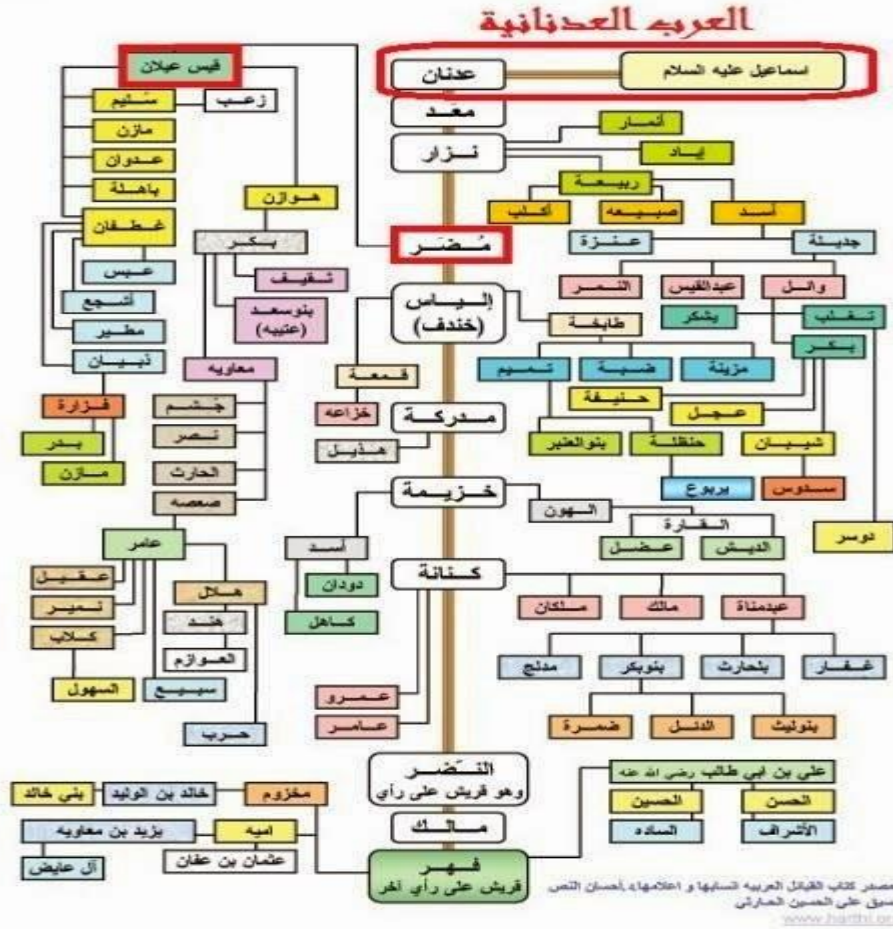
العرب العدنانية

اسماعيل عليه السلام
عدنان
معد
نزار
أنمار
إياد
ربيعة
أكلب
ضبيعة
أسد
عنزة
جديلة
مضر
النمر
عبدالقيس
وائل
تغلب
بشكر
بكر
إلياس (خندف)
طابخة
تميم
ضبة
مزينة
حنيفة
عجل
بنوالعنبر
حنظلة
شيبان
يربوع
سدوس
دوسر
قمعة
خزاعه
مدركة
هذيل
خزيمة
الهون
القارة
الديش
عضل
أسد
دودان
كاهل
كنانة
ملكان
مالك
عبدمناة
مدلج
بنوبكر
بلحارث
غفار
ضمرة
الدئل
بنوليث
عمرو
عامر
النضر وهو قريش على رأي
مالك
فهر قريش على رأي آخر
علي بن ابي طالب رضي الله عنه
الحسين
الحسن
السادة
الأشراف
مخزوم
خالد بن الوليد
بني خالد
اميه
يزيد بن معاويه
آل عايض
عثمان بن عفان
قيس عيلان
زعب
سليم
مازن
عدوان
باهلة
هوازن
غطفان
بكر
عبس
ثقيف
أشجع
بنوسعد (عتيبه)
مطير
ذبيان
معاويه
فزارة
جشم
بدر
نصر
مازن
الحارث
صعصعه
عامر
عقيل
هلال
نمير
هتد
كلاب
العوازم
السهول
سبيع
حرب
مصدر كتاب القبائل العربيه انسابها و اعلامها، إحسان النص
سيق علي الحسين الحارثي
www.harthi.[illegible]